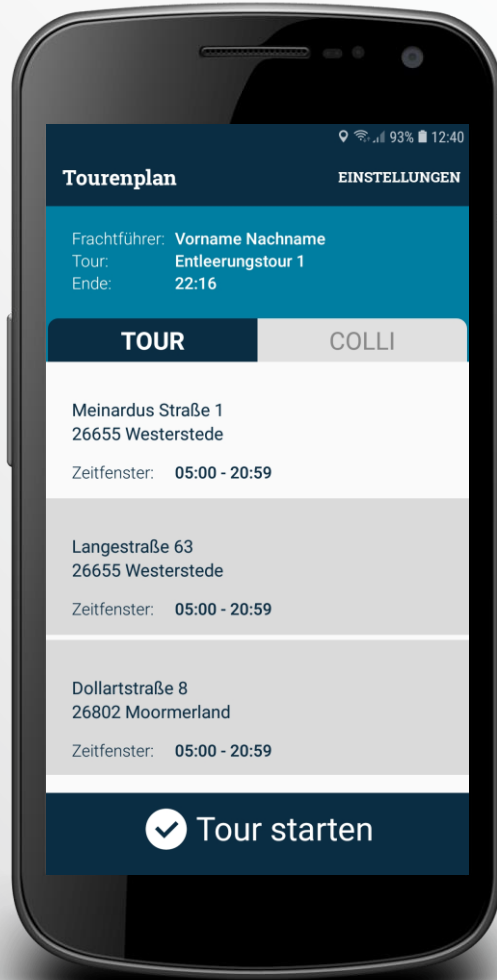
93% 12:40

Tourenplan

EINSTELLUNGEN

Frachtführer: Vorname Nachname
Tour: Entleerungstour 1
Ende: 22:16

TOUR

COLLI

Meinardus Straße 1
26655 Westerstede

Zeitfenster: 05:00 - 20:59

Langestraße 63
26655 Westerstede

Zeitfenster: 05:00 - 20:59

Dollartstraße 8
26802 Moormerland

Zeitfenster: 05:00 - 20:59

Tour starten